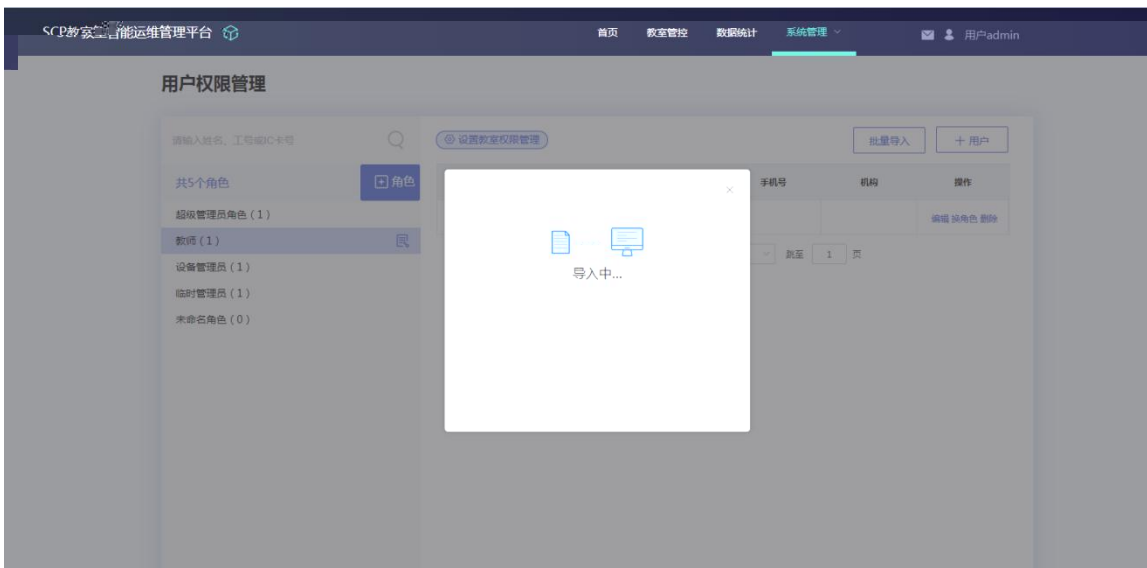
SCP教室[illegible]能运维管理平台

首页 教室管控 数据统计 系统管理

用户admin

用户权限管理

请输入姓名、工号或IC卡号

设置教室权限管理

批量导入

+ 用户

共5个角色

角色

超级管理员角色（1）

教师（1）

设备管理员（1）

临时管理员（1）

未命名角色（0）

手机号

机构

操作

编辑 换角色 删除

跳至 1 页

导入中...